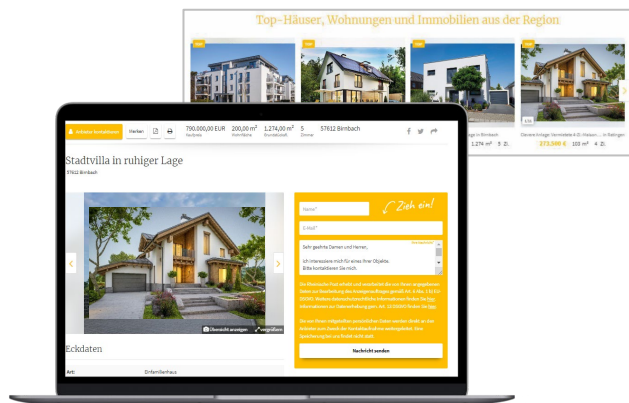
Top-Häuser, Wohnungen und Immobilien aus der Region

Neu
Neu
Neu
Neu

...hage in Birnbach
1.274 m² 5 Zi.

Devene Anlage: Vermietete 4-Zi.-Wohnun... in Rotingen
273.500 € 103 m² 4 Zi.

Anbieter kontaktieren
Merken

790.000,00 EUR
Kaufpreis
200,00 m²
Wohnfläche
1.274,00 m²
Grundstück
5
Zimmer
57612 Birnbach

Stadtvilla in ruhiger Lage
57612 Birnbach

Übersicht anzeigen
vergrößern

Eckdaten

Art:
Einfamilienhaus

Zieh ein!

Name*
E-Mail*
Sehr geehrte Damen und Herren,

ich interessiere mich für eines Ihrer Objekte. Bitte kontaktieren Sie mich.

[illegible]

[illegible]

Nachricht senden